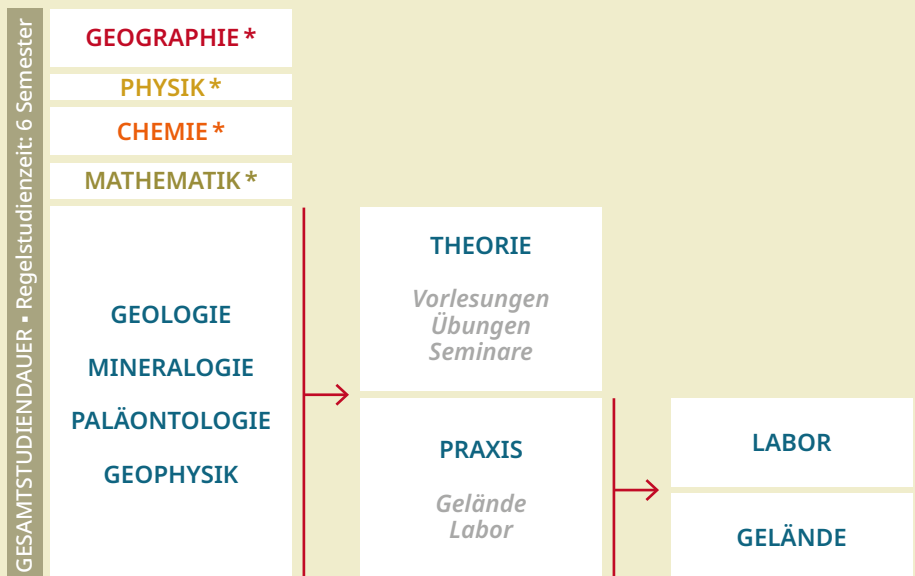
GESAMTSTUDIENDAUER • Regelstudienzeit: 6 Semester

GEOGRAPHIE *

PHYSIK *

CHEMIE *

MATHEMATIK *

GEOLOGIE

MINERALOGIE

PALÄONTOLOGIE

GEOPHYSIK

THEORIE

Vorlesungen
Übungen
Seminare

PRAXIS

Gelände
Labor

LABOR

GELÄNDE